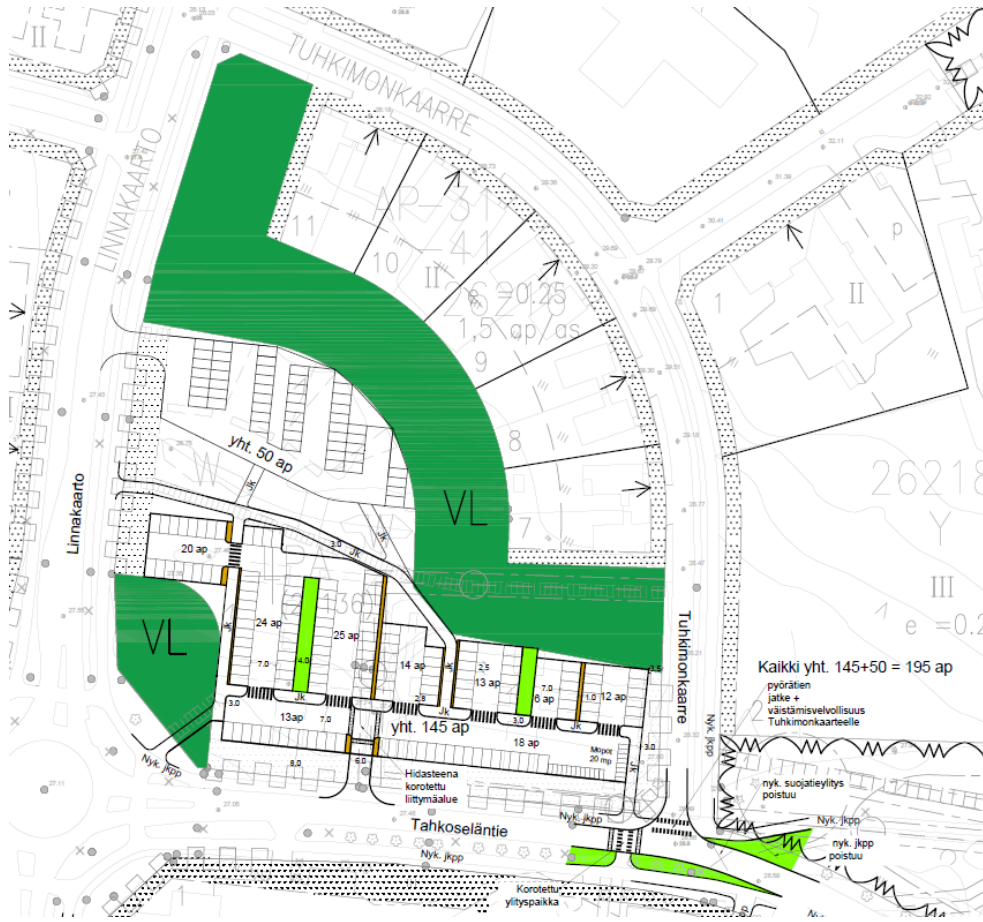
II

TUHKIMONKAARRE

LINNAKAARTO

11

AP-31

41

10

II

26 e=0,25

1,5 ap/as

9

8

7

p

1

II

26218

Y

III

e = 0.2

W

yht. 50 ap

VL

Jk

Linnakaarto

20 ap

3,0

Jk

VL

24 ap

25 ap

(6136)

7,0

4,0

14 ap

2,5

13 ap

7,0

6 ap

1,0

12 ap

2,8

3,0

Jk

Jk

3,0

Jk

3,0

13ap

7,0

yht. 145 ap

18 ap

Mopo
20 mp

3,0

Tuhkimonkaarre

Kaikki yht. 145+50 = 195 ap

pyörätien jatke + väistämisvelvollisuus Tuhkimonkaarteelle

Nyk. jkpp

Nyk. jkpp

8,0

6,0

Hidasteena korotettu liittymäalue

Nyk. jkpp

nyk. suojatieylitys poistuu

Nyk. jkpp

nyk. jkpp poistuu

Tahkoseläntie

Nyk. jkpp

Korotettu ylityspaikka